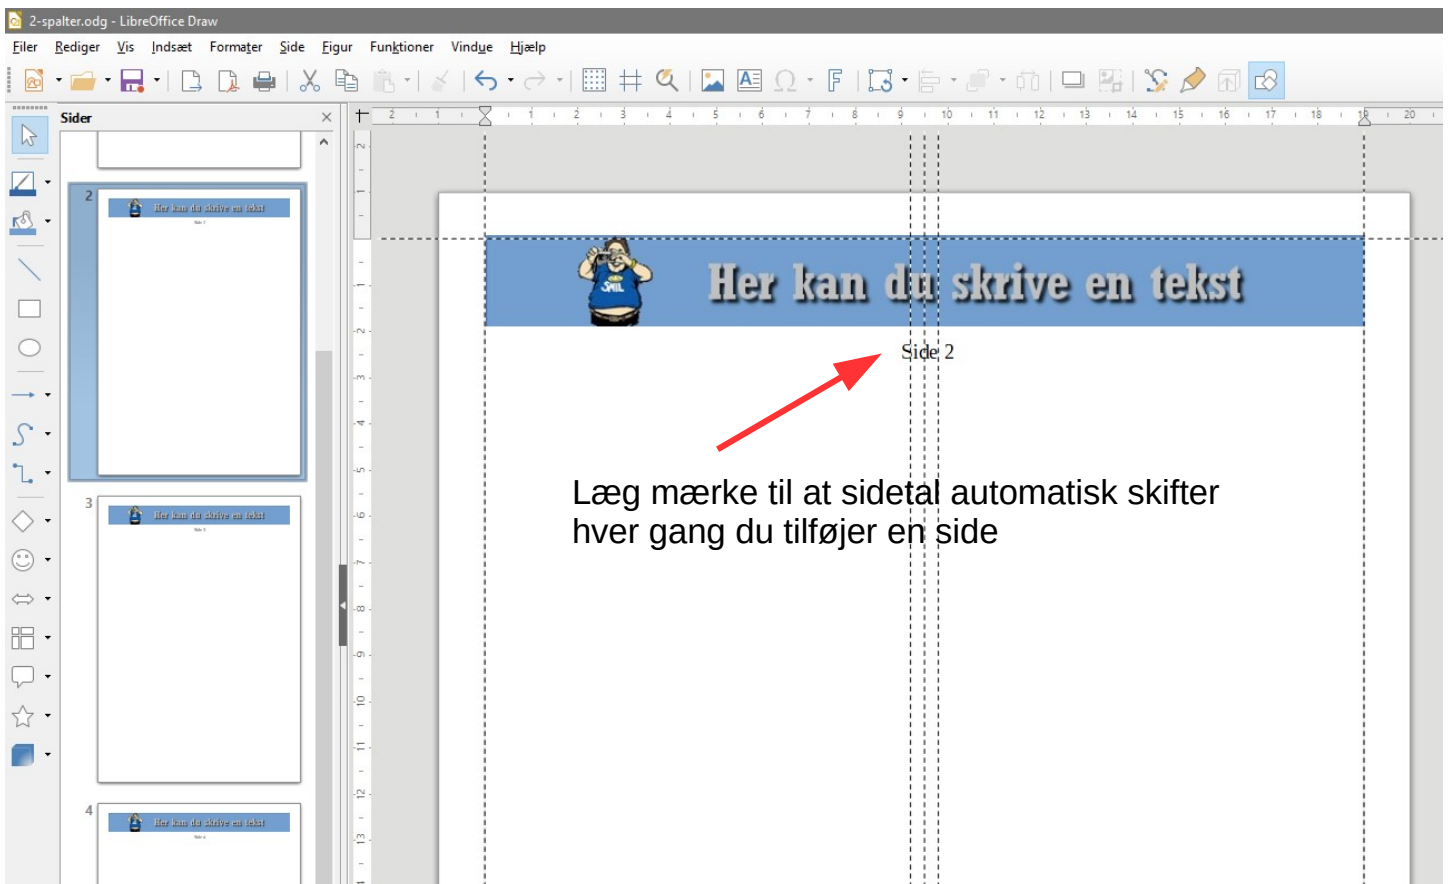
2-spalter.odg - LibreOffice Draw

Filer Rediger Vis Indsæt Formater Side Figur Funktioner Vindue Hjælp

Sider

2

Her kan du skrive en tekst

3

Her kan du skrive en tekst

4

Her kan du skrive en tekst

2 1 1 2 3 4 5 6 7 8 9 10 11 12 13 14 15 16 17 18 19 20

Her kan du skrive en tekst

SMIL

Side 2

Læg mærke til at sidetal automatisk skifter hver gang du tilføjer en side